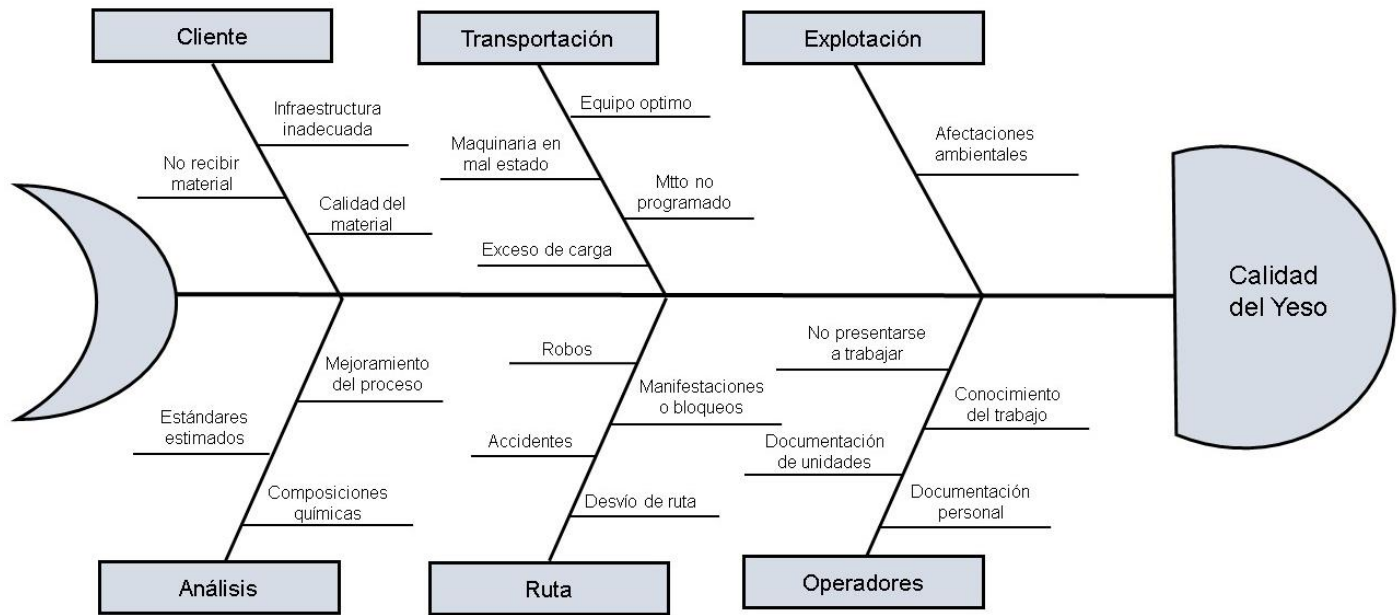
Cliente

Infraestructura inadecuada

No recibir material

Calidad del material

Transportación

Equipo optimo

Maquinaria en mal estado

Mtto no programado

Exceso de carga

Explotación

Afectaciones ambientales

Calidad del Yeso

Mejoramiento del proceso

Estándares estimados

Composiciones químicas

Análisis

Robos

Manifestaciones o bloqueos

Accidentes

Desvío de ruta

Ruta

No presentarse a trabajar

Conocimiento del trabajo

Documentación de unidades

Documentación personal

Operadores